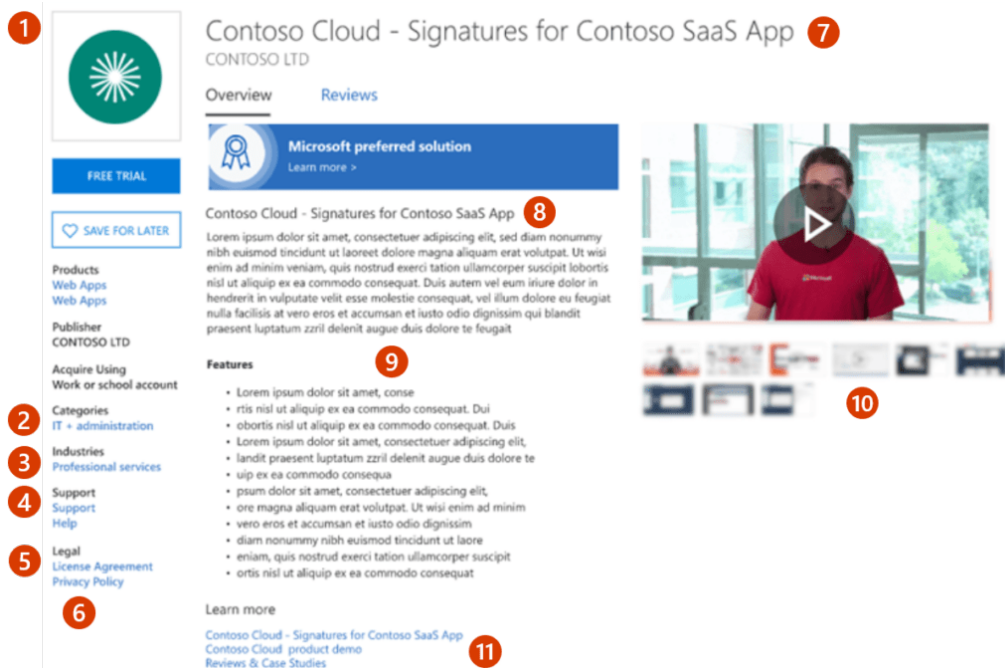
1

FREE TRIAL

SAVE FOR LATER

Products
Web Apps
Web Apps

Publisher
CONTOSO LTD

Acquire Using
Work or school account

2 Categories
IT + administration

3 Industries
Professional services

4 Support
Support
Help

5 Legal
License Agreement
Privacy Policy

6

Contoso Cloud - Signatures for Contoso SaaS App 7
CONTOSO LTD

Overview Reviews

Microsoft preferred solution
Learn more >

Contoso Cloud - Signatures for Contoso SaaS App 8

Lorem ipsum dolor sit amet, consectetuer adipiscing elit, sed diam nonummy nibh euismod tincidunt ut laoreet dolore magna aliquam erat volutpat. Ut wisi enim ad minim veniam, quis nostrud exerci tation ullamcorper suscipit lobortis nisl ut aliquip ex ea commodo consequat. Duis autem vel eum iriure dolor in hendrerit in vulputate velit esse molestie consequat, vel illum dolore eu feugiat nulla facilisis at vero eros et accumsan et iusto odio dignissim qui blandit praesent luptatum zzril delenit augue duis dolore te feugait

Features 9

- Lorem ipsum dolor sit amet, conse
- rtis nisl ut aliquip ex ea commodo consequat. Dui
- obortis nisl ut aliquip ex ea commodo consequat. Duis
- Lorem ipsum dolor sit amet, consectetuer adipiscing elit,
- landit praesent luptatum zzril delenit augue duis dolore te
- uip ex ea commodo consequa
- psum dolor sit amet, consectetuer adipiscing elit,
- ore magna aliquam erat volutpat. Ut wisi enim ad minim
- vero eros et accumsan et iusto odio dignissim
- diam nonummy nibh euismod tincidunt ut laore
- eniam, quis nostrud exerci tation ullamcorper suscipit
- ortis nisl ut aliquip ex ea commodo consequat

Learn more

Contoso Cloud - Signatures for Contoso SaaS App
Contoso Cloud product demo
Reviews & Case Studies 11

10